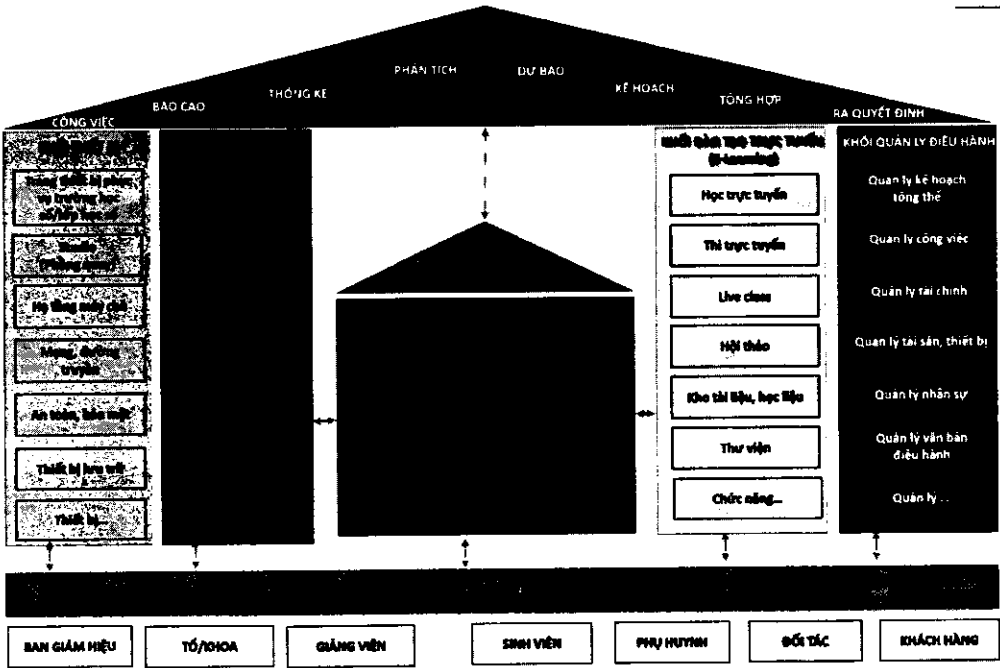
CÔNG VIỆC
BÁO CÁO
THỐNG KÊ
PHÂN TÍCH
DỰ BÁO
KẾ HOẠCH
TỔNG HỢP
RA QUYẾT ĐỊNH

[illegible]
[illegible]
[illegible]
Hệ thống máy chủ
Mạng, đường truyền
An toàn, bảo mật
Thiết bị lưu trữ
Thiết bị...

KHỐI ĐÀO TẠO TRỰC TUYẾN (E-Learning)
Học trực tuyến
Thi trực tuyến
Live class
Hội thảo
Kho tài liệu, học liệu
Thư viện
Chức năng...

KHỐI QUẢN LÝ ĐIỀU HÀNH
Quản lý kế hoạch tổng thể
Quản lý công việc
Quản lý tài chính
Quản lý tài sản, thiết bị
Quản lý nhân sự
Quản lý văn bản điều hành
Quản lý ...

BAN GIÁM HIỆU
TỔ/KHOA
GIẢNG VIÊN
SINH VIÊN
PHỤ HUYNH
ĐỐI TÁC
KHÁCH HÀNG